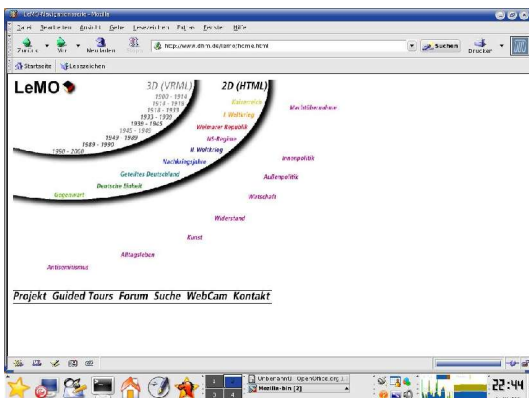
LeMO Navigationsseite - Mozilla

Datei Bearbeiten Ansicht Gehe Lesezeichen Extras Fenster Hilfe

Zurück Vor Neu laden Stopp http://www.dhm.de/lemo/home.html Suchen Drucken

Startseite Lesezeichen

LeMO

3D (VRML)

1900 - 1914
1914 - 1918
1918 - 1933
1933 - 1939
1939 - 1945
1945 - 1949
1949
1949 - 1989
1989 - 1990
1990 - 2000

2D (HTML)

Kaiserreich
1. Weltkrieg
Weimarer Republik
NS-Regime
2. Weltkrieg
Nachkriegsjahre
Geteiltes Deutschland
Deutsche Einheit
Gegenwart

Machtübernahme
Innenpolitik
Außenpolitik
Wirtschaft
Widerstand
Kunst
Alltagsleben
Antisemitismus

Projekt Guided Tours Forum Suche WebCam Kontakt

Unbenannt1 - OpenOffice.org 1
Mozilla-bin [2]

22:44